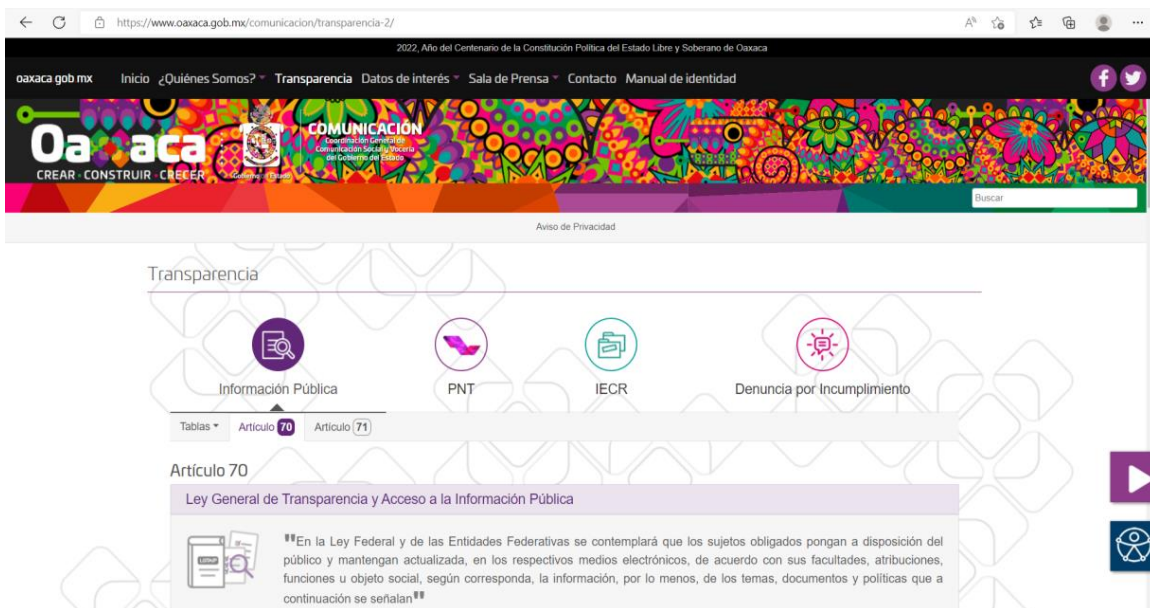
https://www.oaxaca.gob.mx/comunicacion/transparencia-2/

2022, Año del Centenario de la Constitución Política del Estado Libre y Soberano de Oaxaca

oaxaca gob mx Inicio ¿Quiénes Somos? Transparencia Datos de interés Sala de Prensa Contacto Manual de identidad

Oaxaca
CREAR · CONSTRUIR · CRECER
Gobierno del Estado
COMUNICACIÓN
Coordinación General de Comunicación Social y Vocería del Gobierno del Estado

Buscar

Aviso de Privacidad

Transparencia

Información Pública PNT IECR Denuncia por Incumplimiento

Tablas Artículo 70 Artículo 71

Artículo 70

Ley General de Transparencia y Acceso a la Información Pública

LGTAIP

"En la Ley Federal y de las Entidades Federativas se contemplará que los sujetos obligados pongan a disposición del público y mantengan actualizada, en los respectivos medios electrónicos, de acuerdo con sus facultades, atribuciones, funciones u objeto social, según corresponda, la información, por lo menos, de los temas, documentos y políticas que a continuación se señalan"